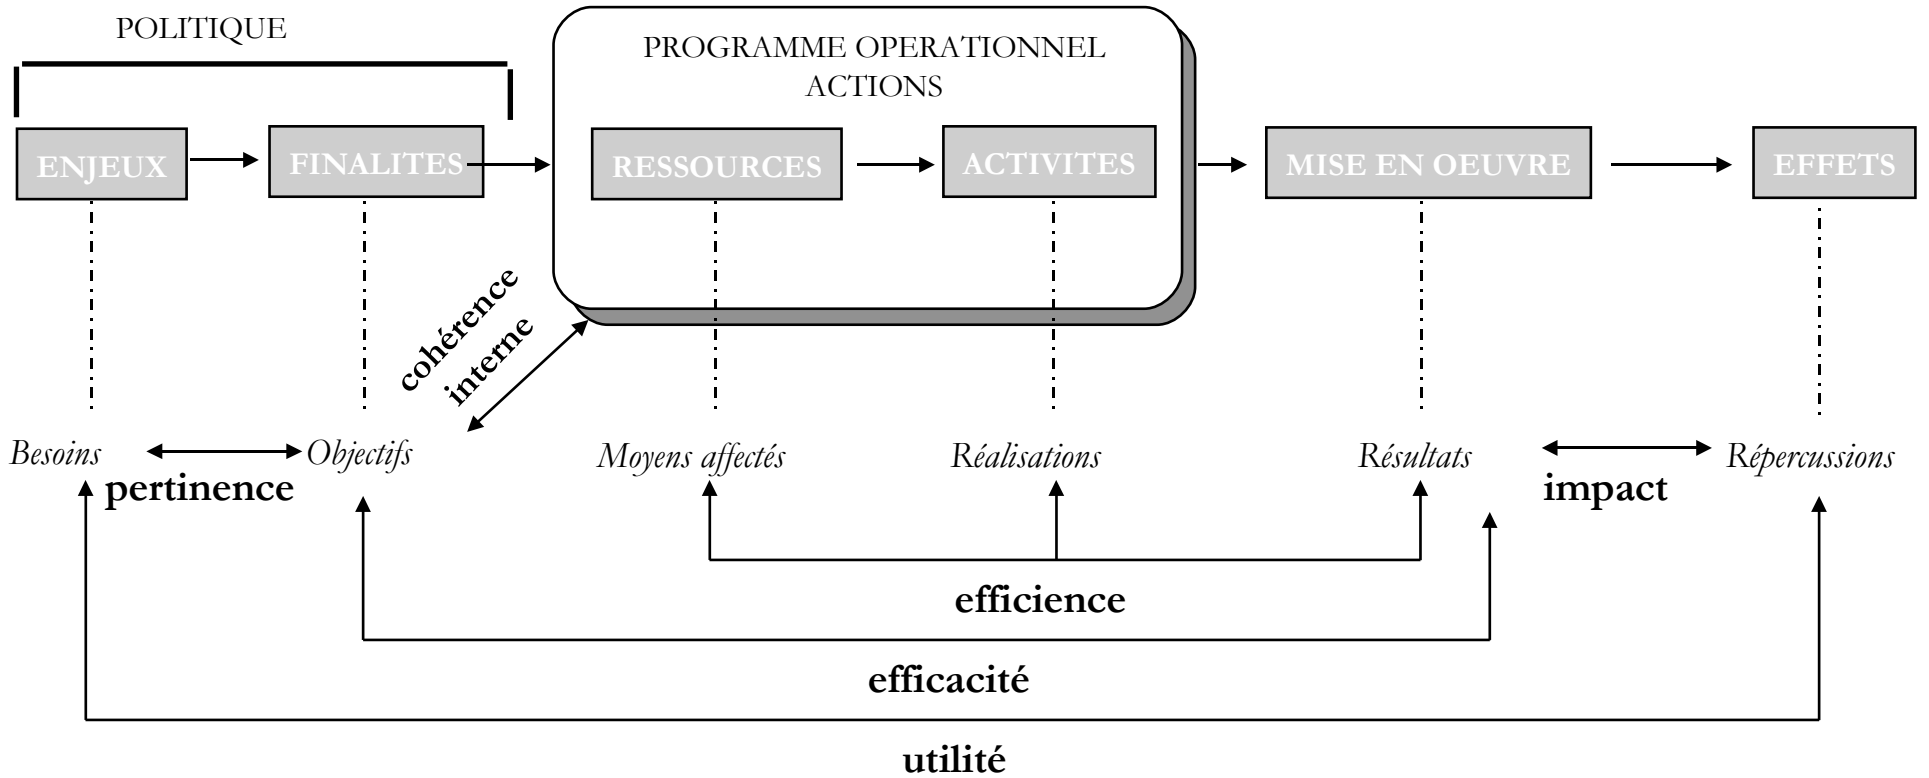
POLITIQUE

PROGRAMME OPERATIONNEL
ACTIONS

ENJEUX

FINALITES

RESSOURCES

ACTIVITES

MISE EN OEUVRE

EFFETS

cohérence interne

Besoins

Objectifs

Moyens affectés

Réalisations

Résultats

Répercussions

pertinence

impact

efficience

efficacité

utilité